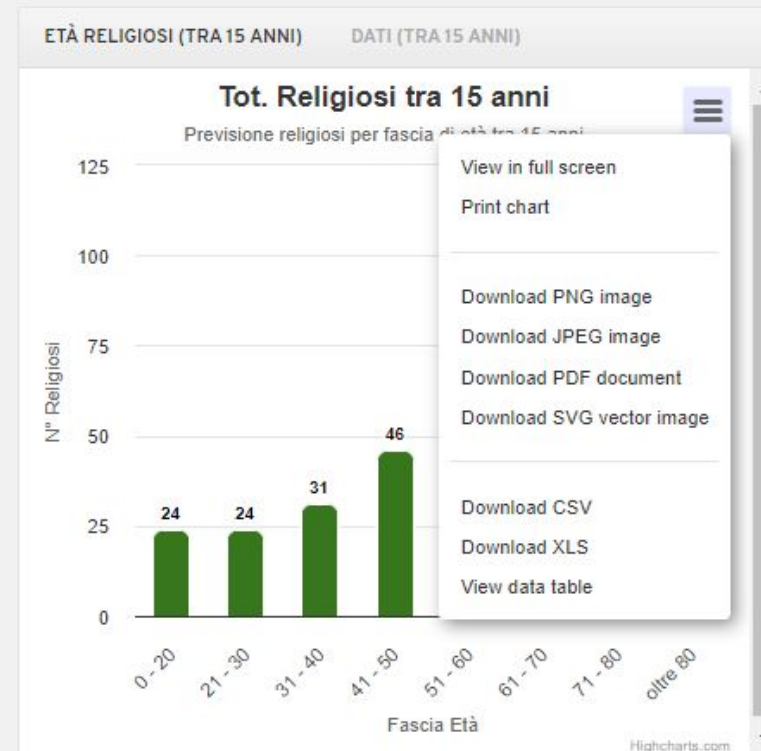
ETÀ RELIGIOSI (TRA 15 ANNI) DATI (TRA 15 ANNI)

Tot. Religiosi tra 15 anni

Previsione religiosi per fascia di età tra 15 anni

N° Religiosi

125
100
75
50
25
0

24 24 31 46

0 - 20
21 - 30
31 - 40
41 - 50
51 - 60
61 - 70
71 - 80
oltre 80

Fascia Età

View in full screen
Print chart

Download PNG image
Download JPEG image
Download PDF document
Download SVG vector image

Download CSV
Download XLS
View data table

Highcharts.com